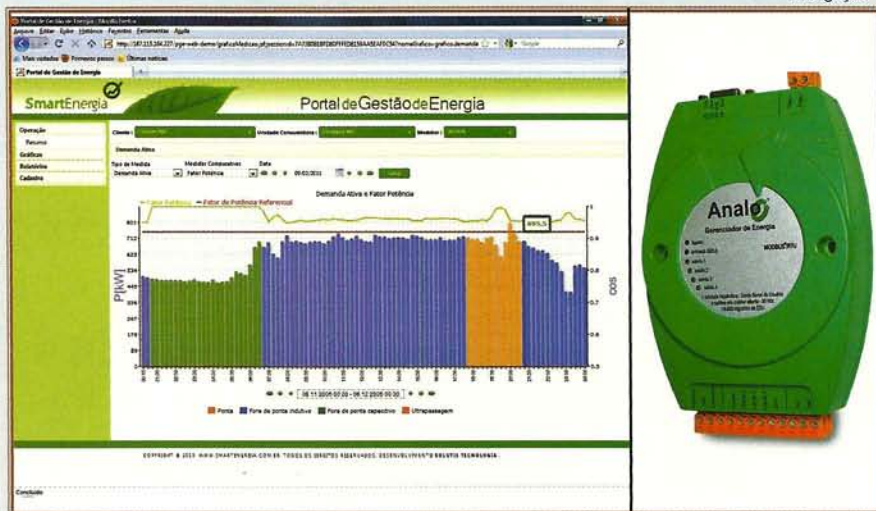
Portal de Gestão de Energia - Mozilla Firefox
Arquivo Editar Exibir Histórico Favoritos Ferramentas Ajuda
Mais visitados Primeiros passos Últimas notícias
Portal de Gestão de Energia

SmartEnergia
Portal de Gestão de Energia

Operação
Resumo
Gráficos
Relatórios
Cadastro

Cliente: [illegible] Unidade Consumidora: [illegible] Medidor: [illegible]

Demanda Ativa

Tipo de Medida: Demanda Ativa
Medidor Comparativo: Fator Potência
Data: 09/02/2011

Demanda Ativa e Fator Potência

Fator Potência — Fator de Potência Referencial

801
712
623
534
445
356
267
178
89
0

P[kW]

cos

1
0.9
0.8
0.7
0.6
0.5

895,5

06.11.2009 00:00 - 06.12.2009 00:00

Ponta Fora de ponta indutiva Fora de ponta capacitiva Ultrapassagem

COPYRIGHT © 2010 WWW.SMARTENERGIA.COM.BR TODOS OS DIREITOS RESERVADOS. DESENVOLVIMENTO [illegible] TECNOLOGIA.

Concluído

Analo
Gerenciador de Energia